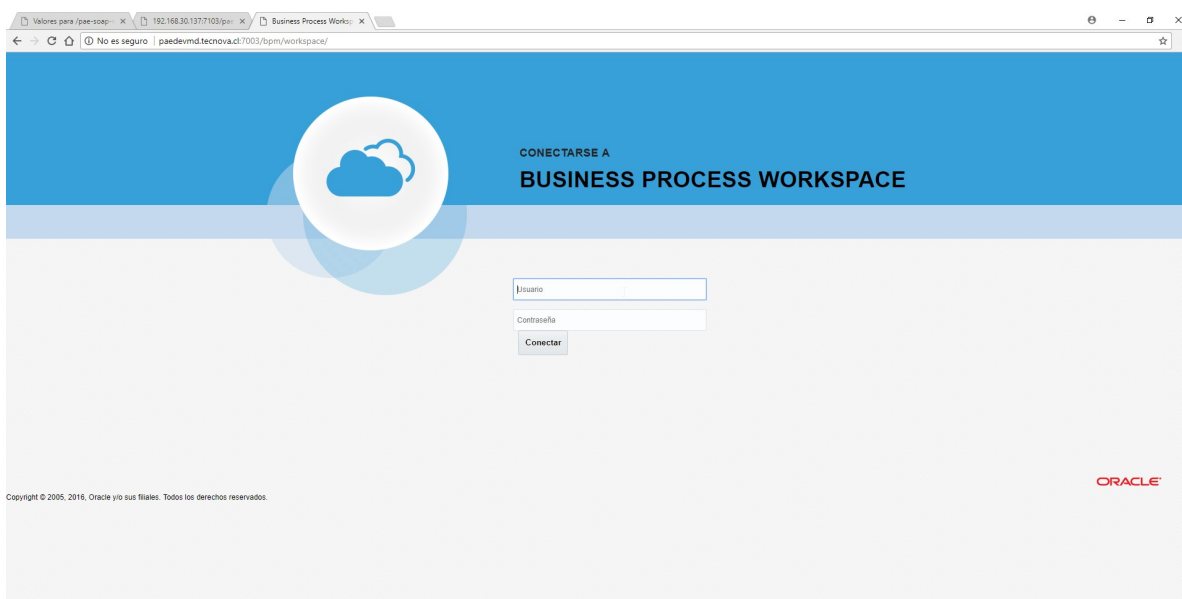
Valores para /pae-soap-
192.168.30.137:7103/pa
Business Process Worksp

No es seguro | paedevmd.tecnova.cl:7003/bpm/workspace/

CONECTARSE A
BUSINESS PROCESS WORKSPACE

Usuario
Contraseña
Conectar

ORACLE

Copyright © 2005, 2016, Oracle y/o sus filiales. Todos los derechos reservados.